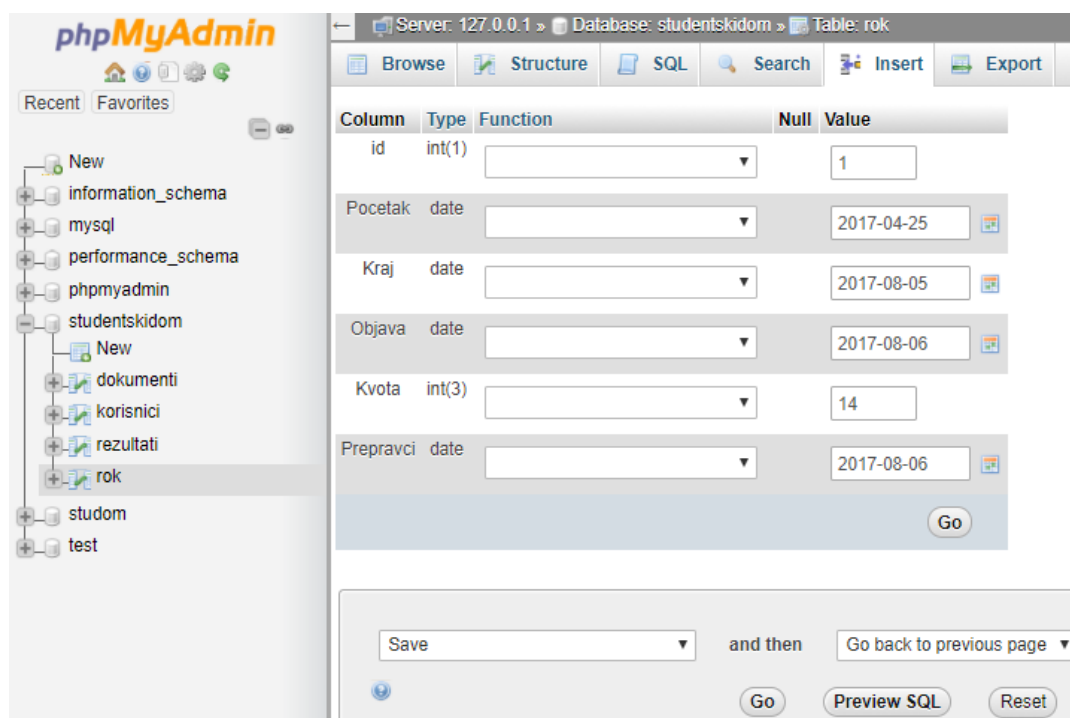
phpMyAdmin

Recent Favorites

New
information_schema
mysql
performance_schema
phpmyadmin
studentskidom
New
dokumenti
korisnici
rezultati
rok
studom
test

Server: 127.0.0.1 » Database: studentskidom » Table: rok

Browse Structure SQL Search Insert Export

| Column | Type | Function | Null | Value |
|---|---|---|---|---|
| id | int(1) | | | 1 |
| Pocetak | date | | | 2017-04-25 |
| Kraj | date | | | 2017-08-05 |
| Objava | date | | | 2017-08-06 |
| Kvota | int(3) | | | 14 |
| Prepravci | date | | | 2017-08-06 |

Go

Save and then Go back to previous page

Go Preview SQL Reset